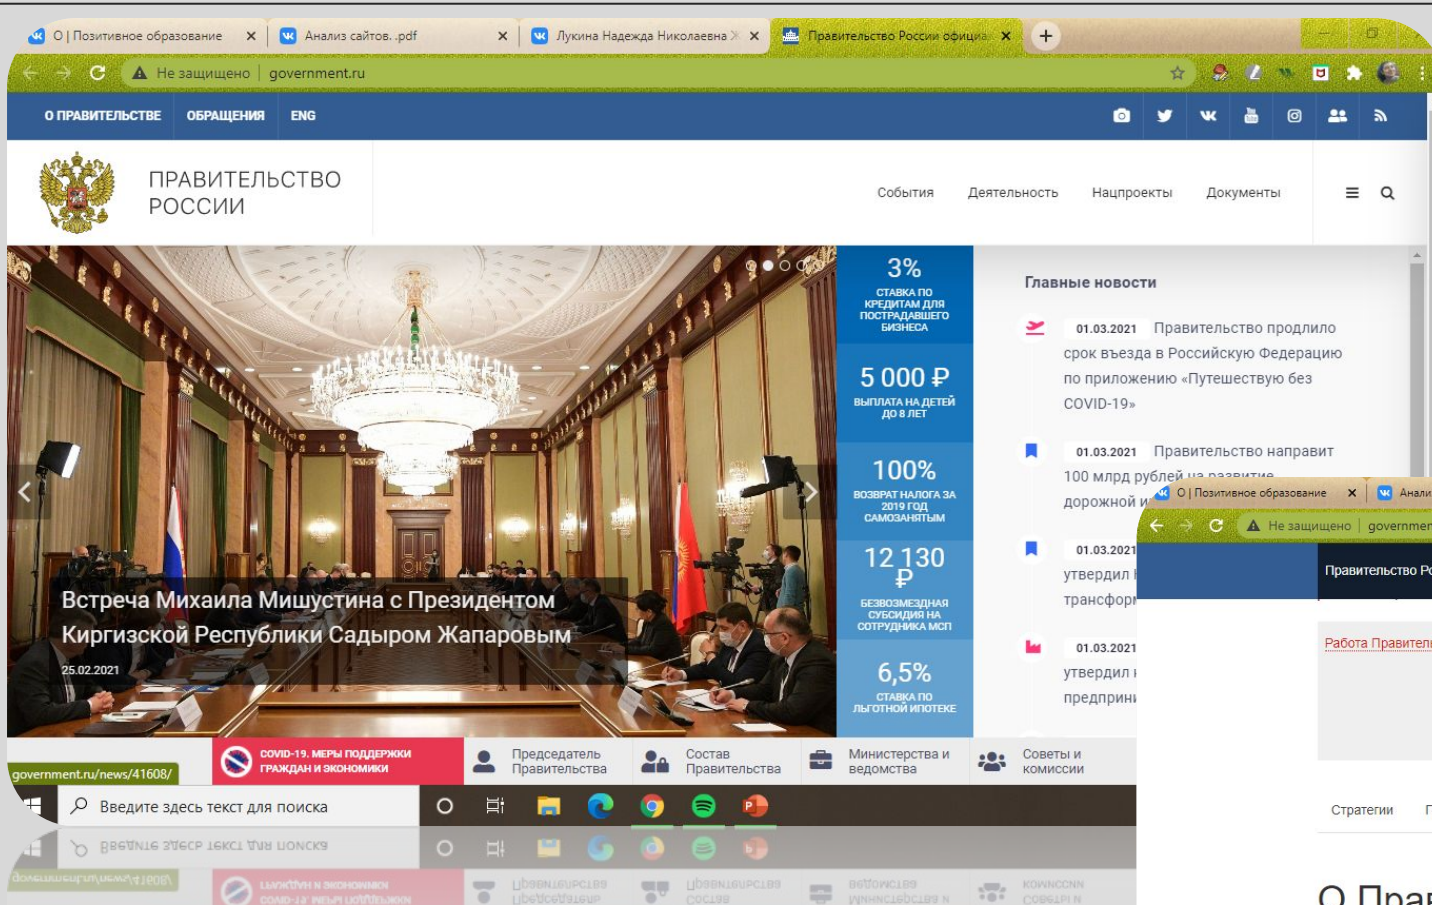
О | Позитивное образование ×
Анализ сайтов. .pdf ×
Лукина Надежда Николаевна ×
Правительство России официа ×
+

Не защищено | government.ru

О ПРАВИТЕЛЬСТВЕ ОБРАЩЕНИЯ ENG

ПРАВИТЕЛЬСТВО РОССИИ

События Деятельность Нацпроекты Документы

3% СТАВКА ПО КРЕДИТАМ ДЛЯ ПОСТРАДАВШЕГО БИЗНЕСА

5 000 ₽ ВЫПЛАТА НА ДЕТЕЙ ДО 8 ЛЕТ

100% ВОЗВРАТ НАЛОГА ЗА 2019 ГОД САМОЗАНЯТЫМ

12 130 ₽ БЕЗВОЗМЕЗДНАЯ СУБСИДИЯ НА СОТРУДНИКА МСП

6,5% СТАВКА ПО ЛЬГОТНОЙ ИПОТЕКЕ

Встреча Михаила Мишустина с Президентом Киргизской Республики Садыром Жапаровым

25.02.2021

Главные новости

01.03.2021 Правительство продлило срок въезда в Российскую Федерацию по приложению «Путешествую без COVID-19»

01.03.2021 Правительство направит 100 млрд рублей на развитие дорожной и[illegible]

01.03.2021 утвердил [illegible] трансфор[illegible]

01.03.2021 утвердил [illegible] предприни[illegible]

government.ru/news/41608/

COVID-19. МЕРЫ ПОДДЕРЖКИ ГРАЖДАН И ЭКОНОМИКИ

Председатель Правительства

Состав Правительства

Министерства и ведомства

Советы и комиссии

Введите здесь текст для поиска

О | Позитивное образование ×
Анали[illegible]
Не защищено | governmen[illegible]
Правительство Р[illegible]
Работа Правитель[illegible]
Стратегии
О Прав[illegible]